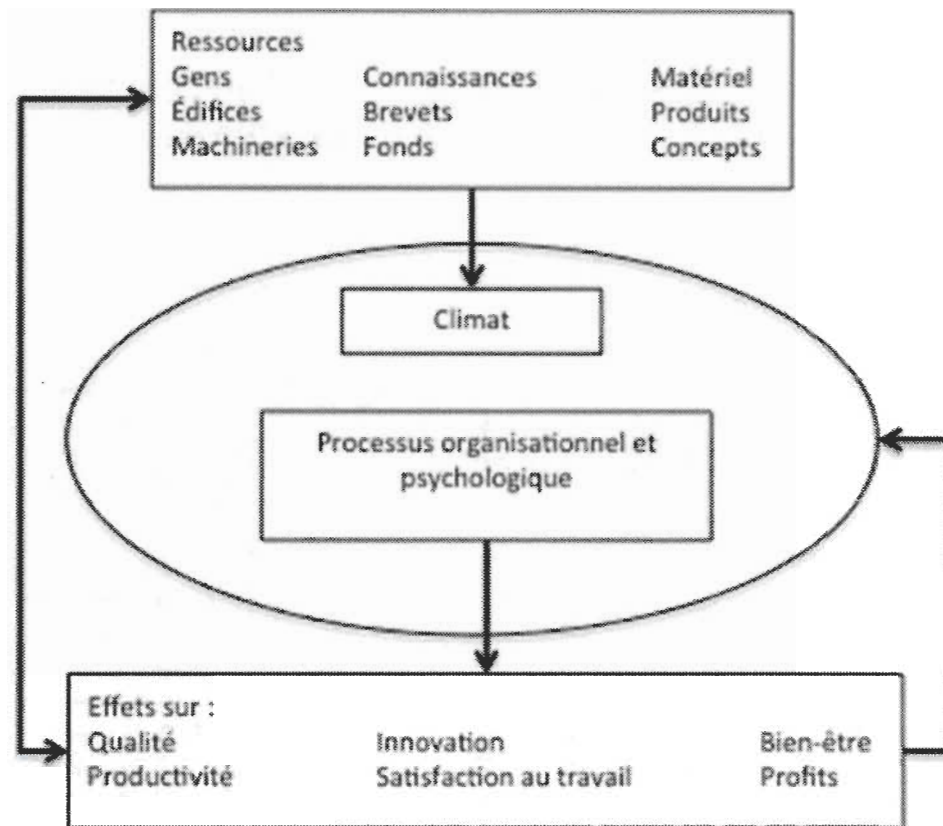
Ressources

Gens
Édifices
Machineries

Connaissances
Brevets
Fonds

Matériel
Produits
Concepts

Climat

Processus organisationnel et psychologique

Effets sur :

Qualité
Productivité

Innovation
Satisfaction au travail

Bien-être
Profits